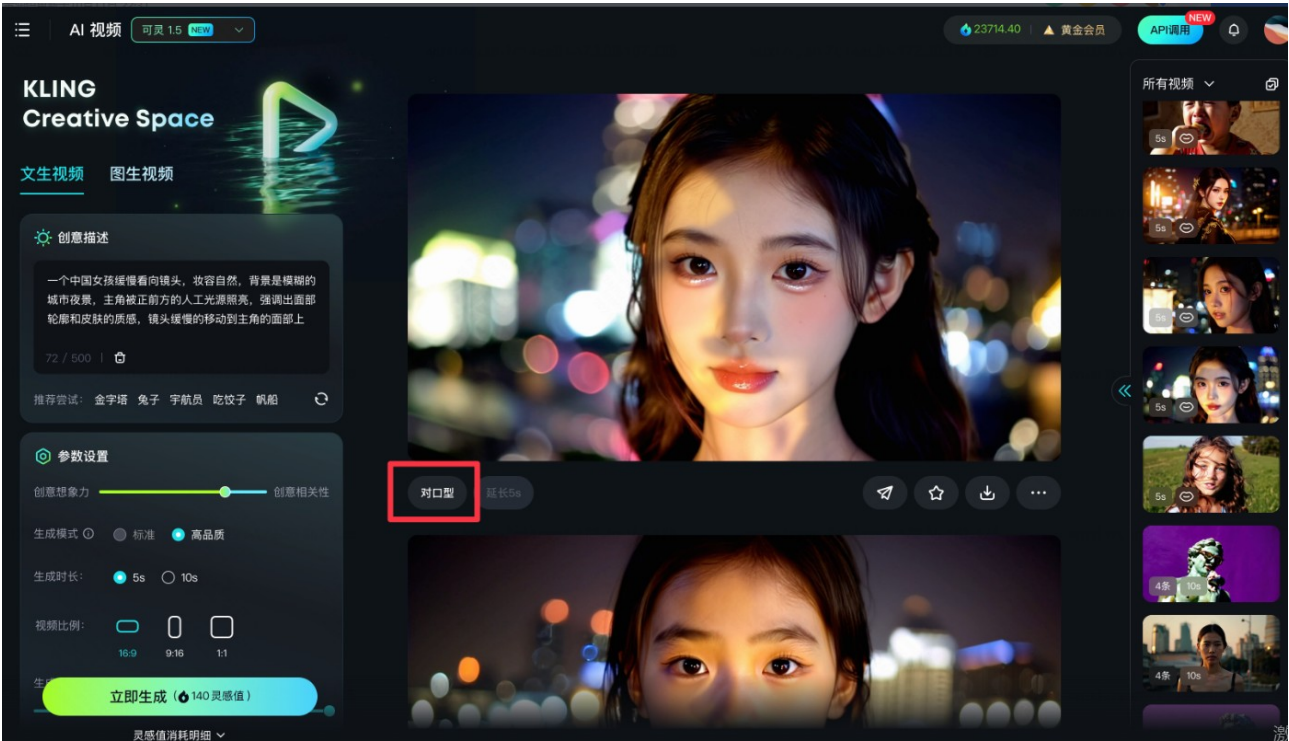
AI 视频 可灵 1.5 NEW

23714.40 黄金会员 API调用 NEW

KLING
Creative Space

文生视频 图生视频

创意描述

一个中国女孩缓慢看向镜头，妆容自然，背景是模糊的城市夜景，主角被正前方的人工光源照亮，强调出面部轮廓和皮肤的质感，镜头缓慢的移动到主角的面部上

72 / 500

推荐尝试： 金字塔 兔子 宇航员 吃饺子 帆船

参数设置

创意想象力 创意相关性

生成模式 标准 高品质

生成时长： 5s 10s

视频比例： 16:9 9:16 1:1

生

立即生成 140 灵感值

灵感值消耗明细

对口型 延长5s

所有视频

5s
5s
5s
5s
5s
4条 10s
4条 10s